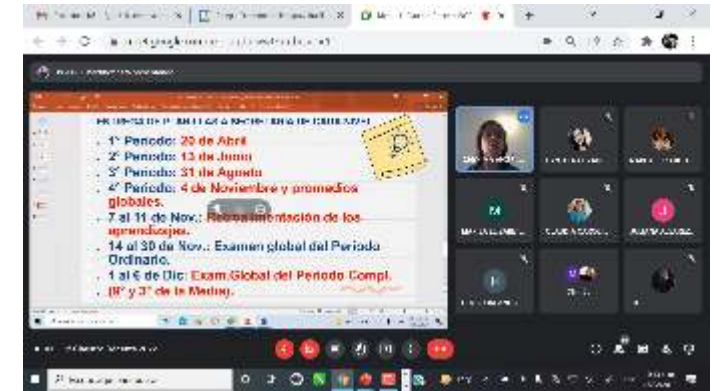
1° Periodo: 20 de Abril
2° Periodo: 13 de Junio
3° Periodo: 31 de Agosto
4° Periodo: 4 de Noviembre y promedios globales.
7 al 11 de Nov.: Retroalimentación de los aprendizajes.
14 al 30 de Nov.: Examen global del Periodo Ordinario.
1 al 6 de Dic: Exam.Global del Periodo Compl. (8° y 3° de la Media).